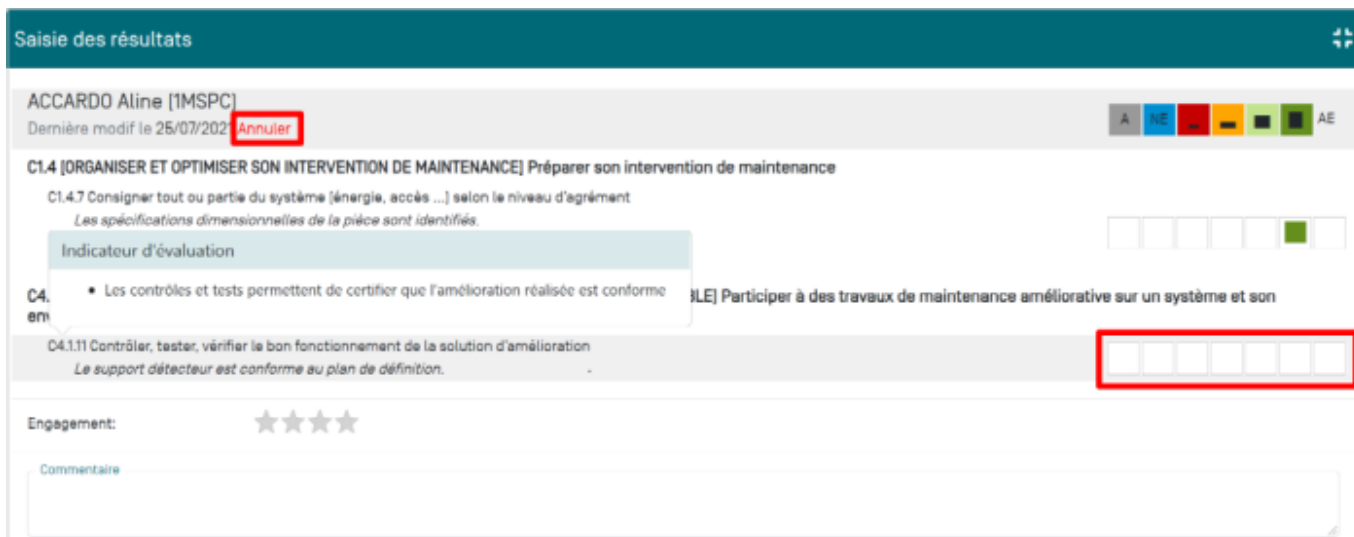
Saisie des résultats

ACCARDO Aline [1MSPC]
Dernière modif le 25/07/2021 Annuler

A NE AE

C1.4 [ORGANISER ET OPTIMISER SON INTERVENTION DE MAINTENANCE] Préparer son intervention de maintenance

C1.4.7 Consigner tout ou partie du système [énergie, accès ...] selon le niveau d'agrément
Les spécifications dimensionnelles de la pièce sont identifiés.

Indicateur d'évaluation

• Les contrôles et tests permettent de certifier que l'amélioration réalisée est conforme

C4. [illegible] BLE] Participer à des travaux de maintenance améliorative sur un système et son en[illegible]

C4.1.11 Contrôler, tester, vérifier le bon fonctionnement de la solution d'amélioration
Le support détecteur est conforme au plan de définition.

Engagement:

Commentaire